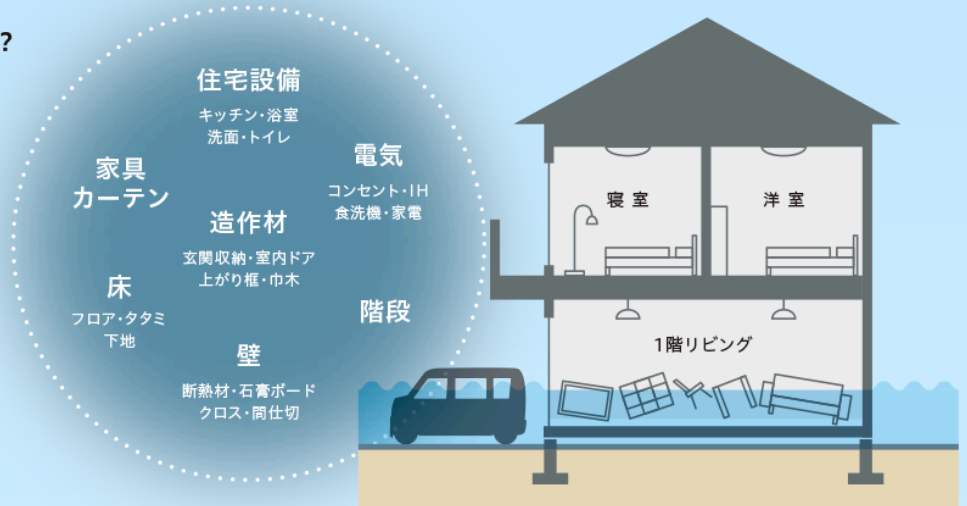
?

住宅設備
キッチン・浴室
洗面・トイレ

家具
カーテン

電気
コンセント・IH
食洗機・家電

造作材
玄関収納・室内ドア
上がり框・巾木

床
フロア・タタミ
下地

階段

壁
断熱材・石膏ボード
クロス・間仕切

寝室

洋室

1階リビング